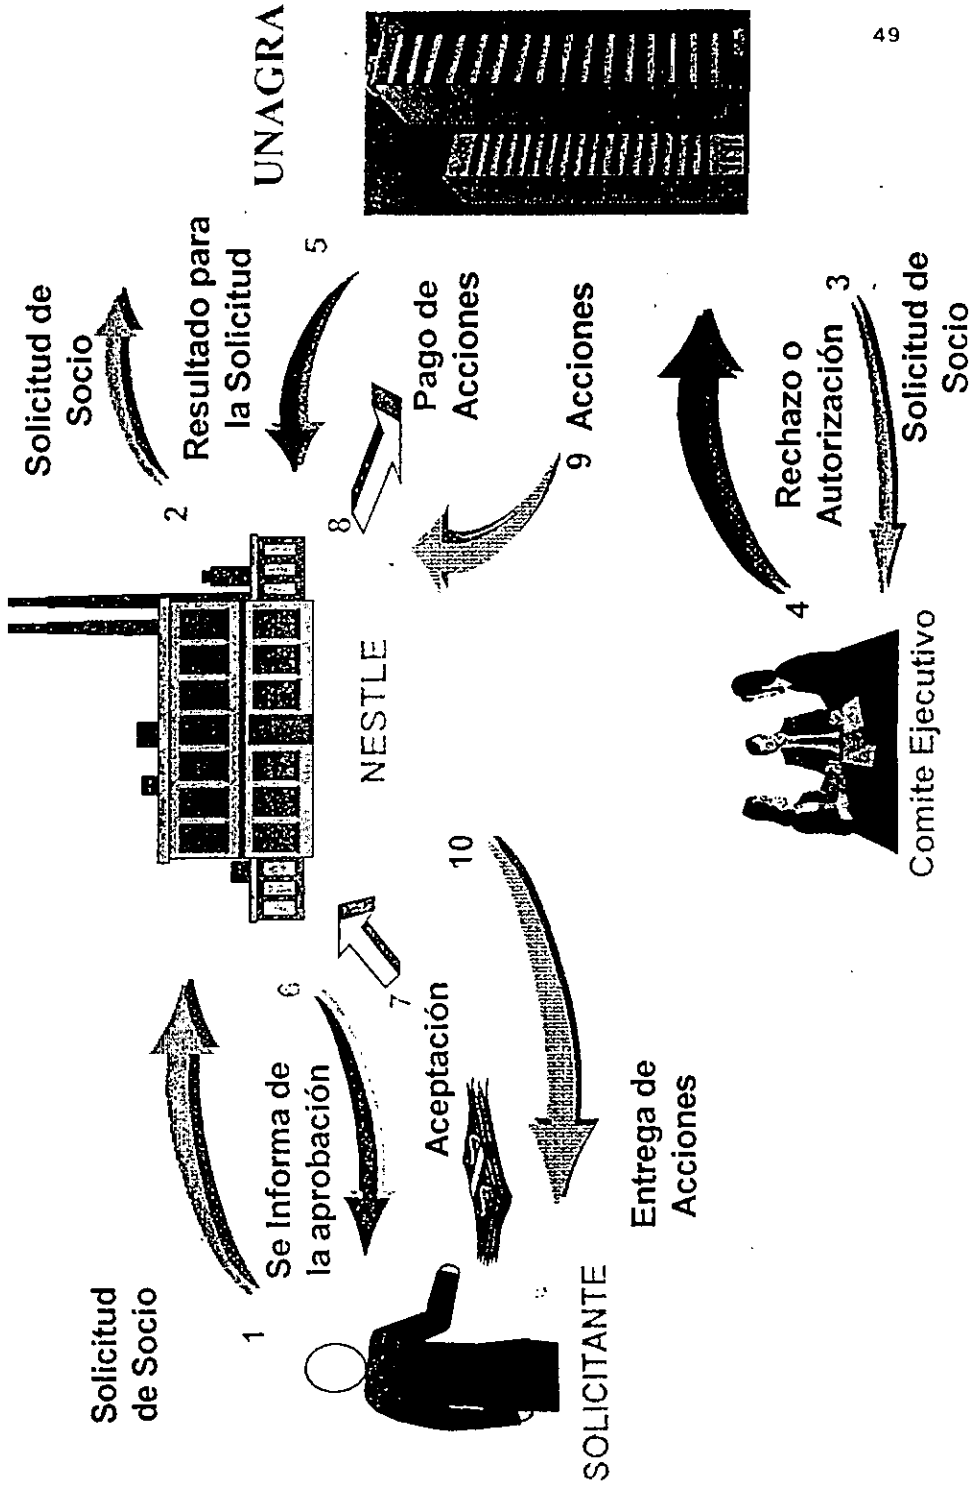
49

UNAGRA

Solicitud de Socio

2

Resultado para la Solicitud

5

8

Pago de Acciones

9 Acciones

4

Rechazo o Autorización

3

Solicitud de Socio

NESTLE

Comite Ejecutivo

10

Solicitud de Socio

1

Se Informa de la aprobación

6

7

Aceptación

Entrega de Acciones

SOLICITANTE